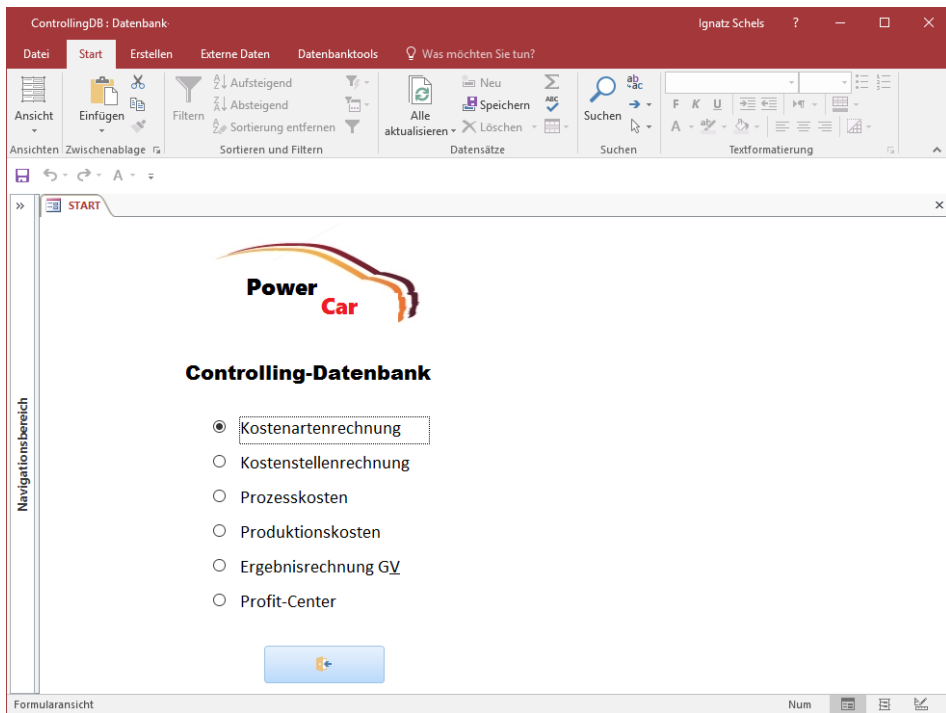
ControllingDB : Datenbank·
Ignatz Schels ? — ☐ ✕

Datei Start Erstellen Externe Daten Datenbanktools Was möchten Sie tun?

Ansicht
Einfügen
Filtern
Aufsteigend
Absteigend
Sortierung entfernen
Alle aktualisieren
Neu
Speichern
Löschen
Suchen
F K U
A
Ansichten Zwischenablage Sortieren und Filtern Datensätze Suchen Textformatierung

» START ×

Navigationsbereich

Power
Car

Controlling-Datenbank

Kostenartenrechnung
Kostenstellenrechnung
Prozesskosten
Produktionskosten
Ergebnisrechnung GV
Profit-Center

Formularansicht Num